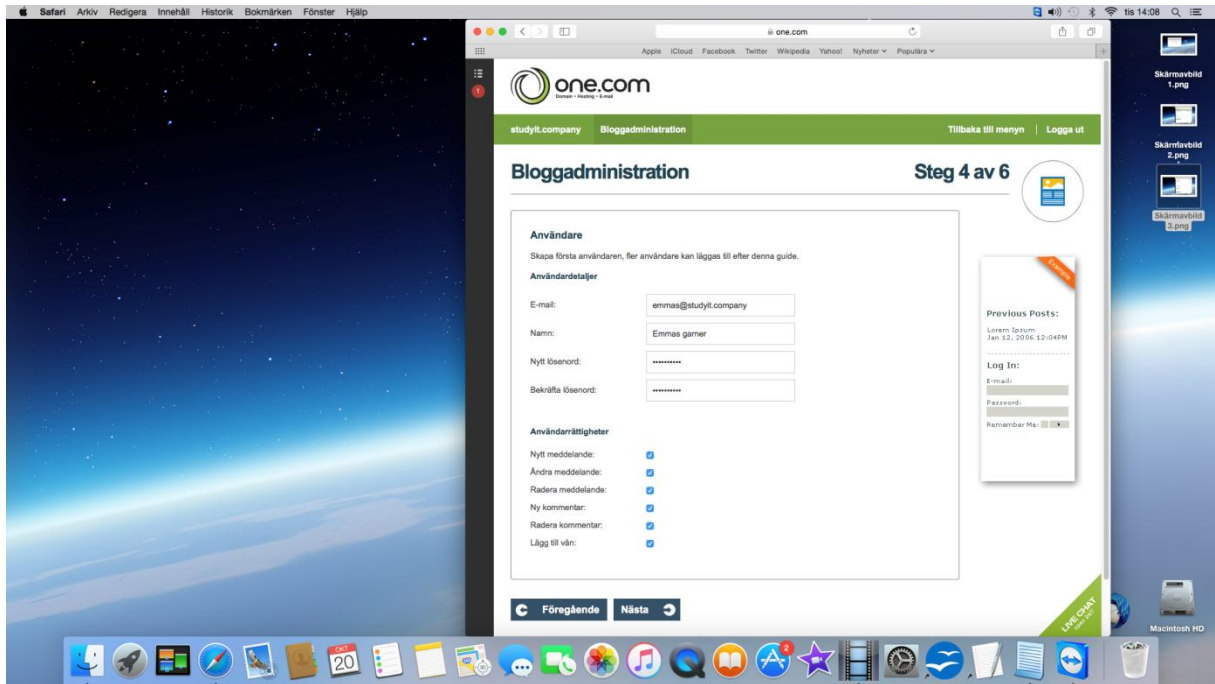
Safari Arkiv Redigera Innehåll Historik Bokmärken Fönster Hjälp

tis 14:08

one.com

Apple iCloud Facebook Twitter Wikipedia Yahoo! Nyheter Populära

one.com
Domain • Hosting • E-mail

studyit.company Bloggadministration Tillbaka till menyn Logga ut

Bloggadministration

Steg 4 av 6

Användare

Skapa första användaren, fler användare kan läggas till efter denna guide.

Användardetaljer

E-mail: emmas@studyit.company

Namn: Emmas garner

Nytt lösenord: ••••••••••

Bekräfta lösenord: ••••••••••

Användarrättigheter

Nytt meddelande:

Ändra meddelande:

Radera meddelande:

Ny kommentar:

Radera kommentar:

Lägg till vän:

Exempel

Previous Posts:

Lorem Ipsum
Jan 12, 2006 12:04PM

Log In:

E-mail:

Password:

Remember Me:

Föregående Nästa

LIVE CHAT

Skärmavbild 1.png

Skärmavbild 2.png

Skärmavbild 3.png

Macintosh HD

OKT
20